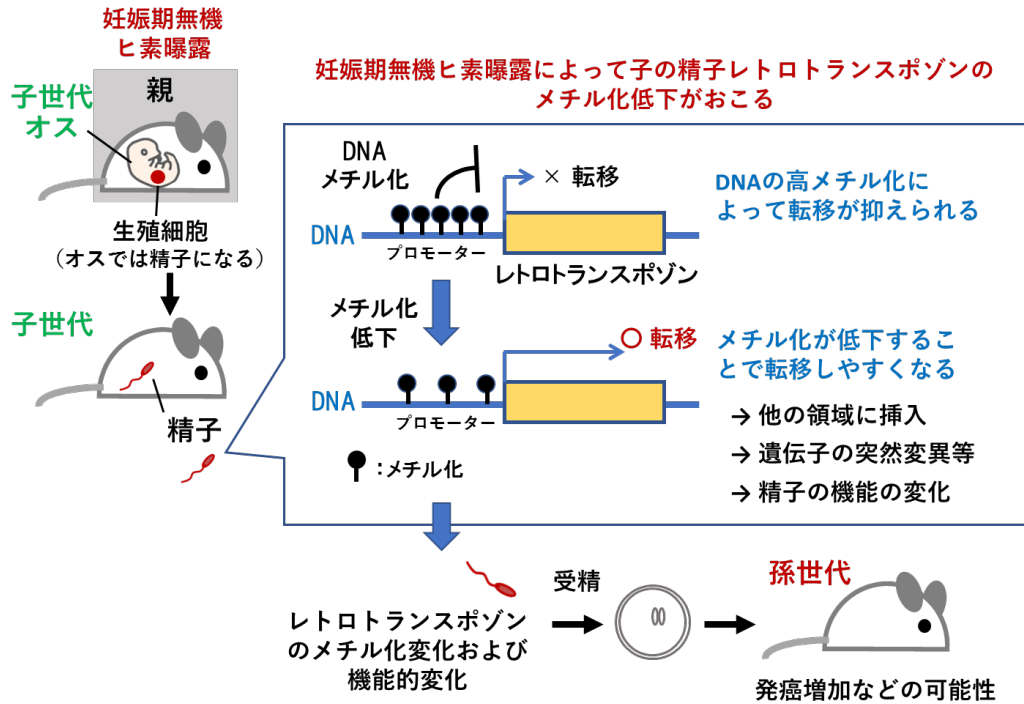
妊娠期無機
ヒ素曝露

親

子世代
オス

生殖細胞
（オスでは精子になる）

子世代

精子

妊娠期無機ヒ素曝露によって子の精子レトロトランスポゾンのメチル化低下がおこる

DNA
メチル化

× 転移

DNAの高メチル化によって転移が抑えられる

DNA

プロモーター

レトロトランスポゾン

メチル化
低下

○ 転移

メチル化が低下することで転移しやすくなる

DNA

プロモーター

→ 他の領域に挿入
→ 遺伝子の突然変異等
→ 精子の機能の変化

：メチル化

受精

孫世代

レトロトランスポゾンのメチル化変化および機能的変化

発癌増加などの可能性